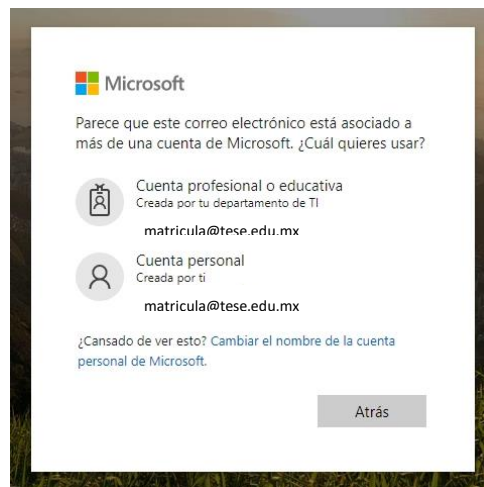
Microsoft

Parece que este correo electrónico está asociado a más de una cuenta de Microsoft. ¿Cuál quieres usar?

Cuenta profesional o educativa
Creada por tu departamento de TI
matricula@tese.edu.mx

Cuenta personal
Creada por ti
matricula@tese.edu.mx

¿Cansado de ver esto? Cambiar el nombre de la cuenta personal de Microsoft.

Atrás